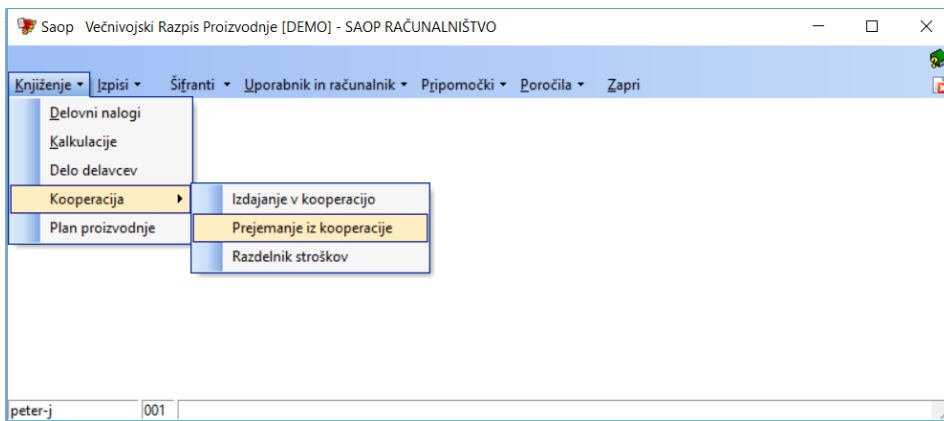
Saop Večnivojski Razpis Proizvodnje [DEMO] - SAOP RAČUNALNIŠTVO

Knjiženje ▾ Izpisi ▾ Šifranti ▾ Uporabnik in računalnik ▾ Pripomočki ▾ Poročila ▾ Zapri

Delovni nalogi
Kalkulacije
Delo delavcev
Kooperacija
Plan proizvodnje

Izdajanje v kooperacijo
Prejemanje iz kooperacije
Razdelnik stroškov

peter-j
001